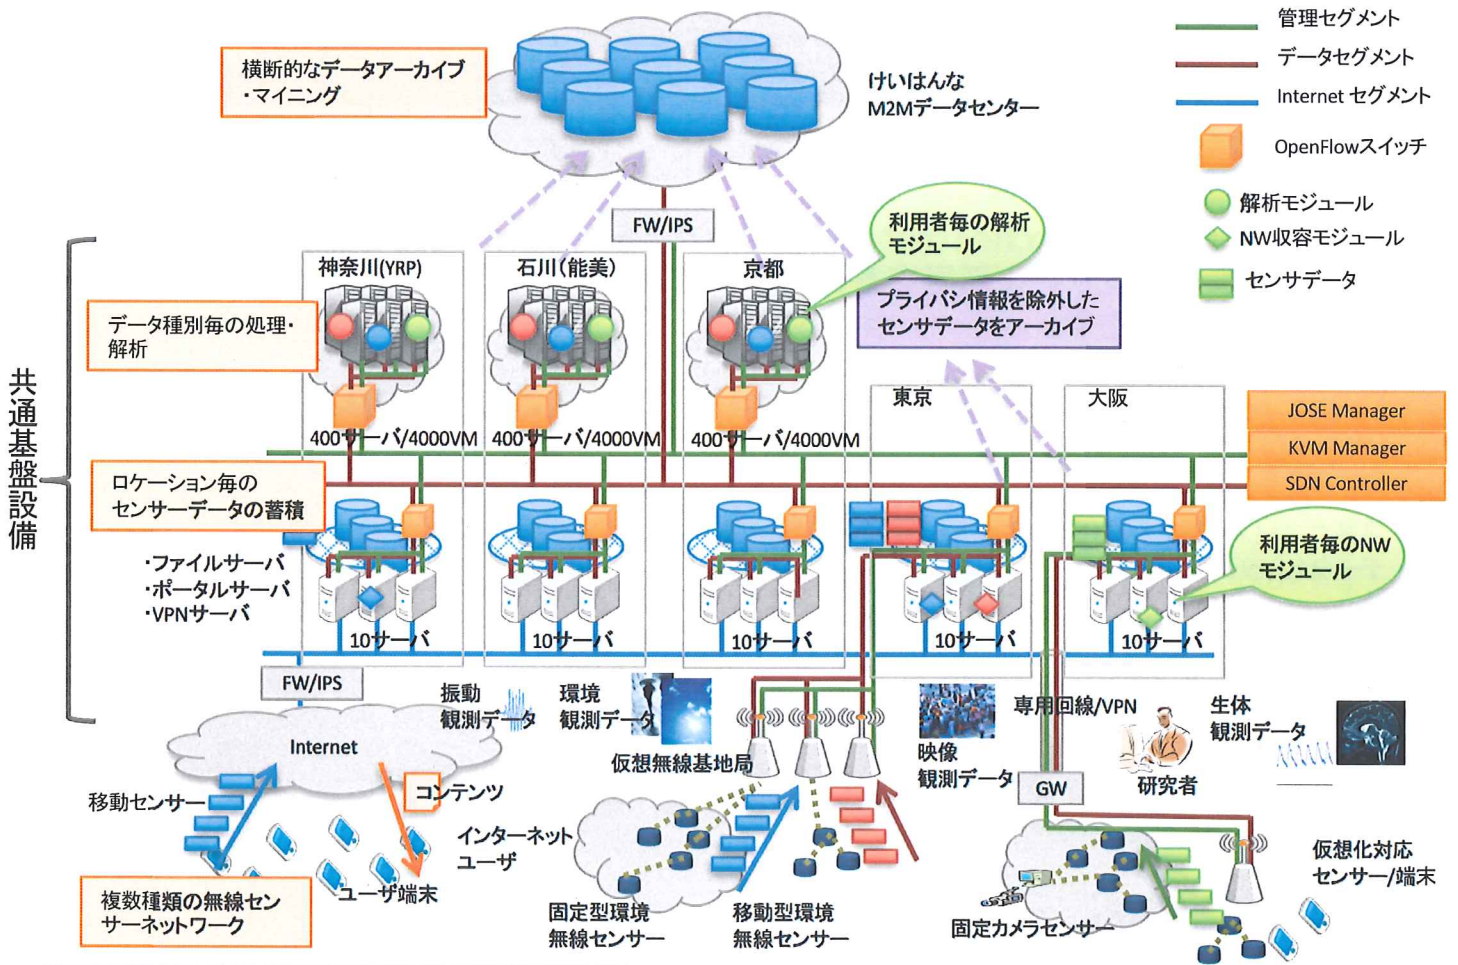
管理セグメント
データセグメント
Internet セグメント
OpenFlowスイッチ
解析モジュール
NW収容モジュール
センサデータ

横断的なデータアーカイブ・マイニング

けいはんな M2Mデータセンター

FW/IPS

利用者毎の解析モジュール

プライバシ情報を除外したセンサデータをアーカイブ

共通基盤設備

神奈川(YRP)
石川(能美)
京都

データ種別毎の処理・解析

400サーバ/4000VM
400サーバ/4000VM
400サーバ/4000VM

東京
大阪

JOSE Manager
KVM Manager
SDN Controller

ロケーション毎のセンサーデータの蓄積

利用者毎のNWモジュール

・ファイルサーバ
・ポータルサーバ
・VPNサーバ

10サーバ
10サーバ
10サーバ
10サーバ
10サーバ

FW/IPS

振動観測データ
環境観測データ
映像観測データ
専用回線/VPN
生体観測データ
研究者

Internet
仮想無線基地局
GW

移動センサー
コンテンツ
インターネットユーザ
ユーザ端末

複数種類の無線センサーネットワーク

固定型環境無線センサー
移動型環境無線センサー
固定カメラセンサー
仮想化対応センサー/端末